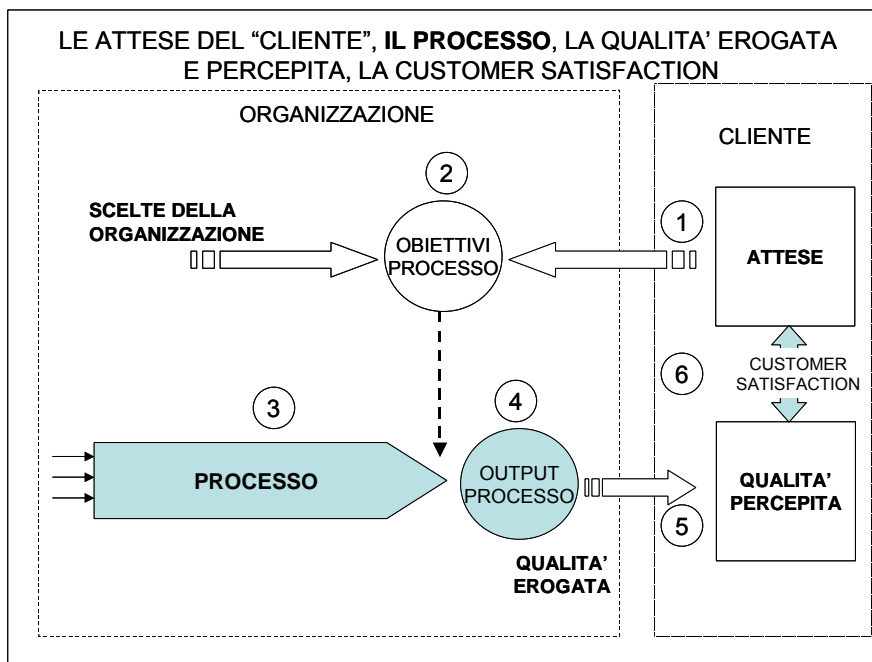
LE ATTESE DEL “CLIENTE”, IL PROCESSO, LA QUALITA’ EROGATA E PERCEPITA, LA CUSTOMER SATISFACTION

ORGANIZZAZIONE

CLIENTE

2

SCELTE DELLA ORGANIZZAZIONE

OBIETTIVI PROCESSO

1

ATTESE

6

CUSTOMER SATISFACTION

3

4

PROCESSO

OUTPUT PROCESSO

QUALITA’ PERCEPITA

5

QUALITA’ EROGATA